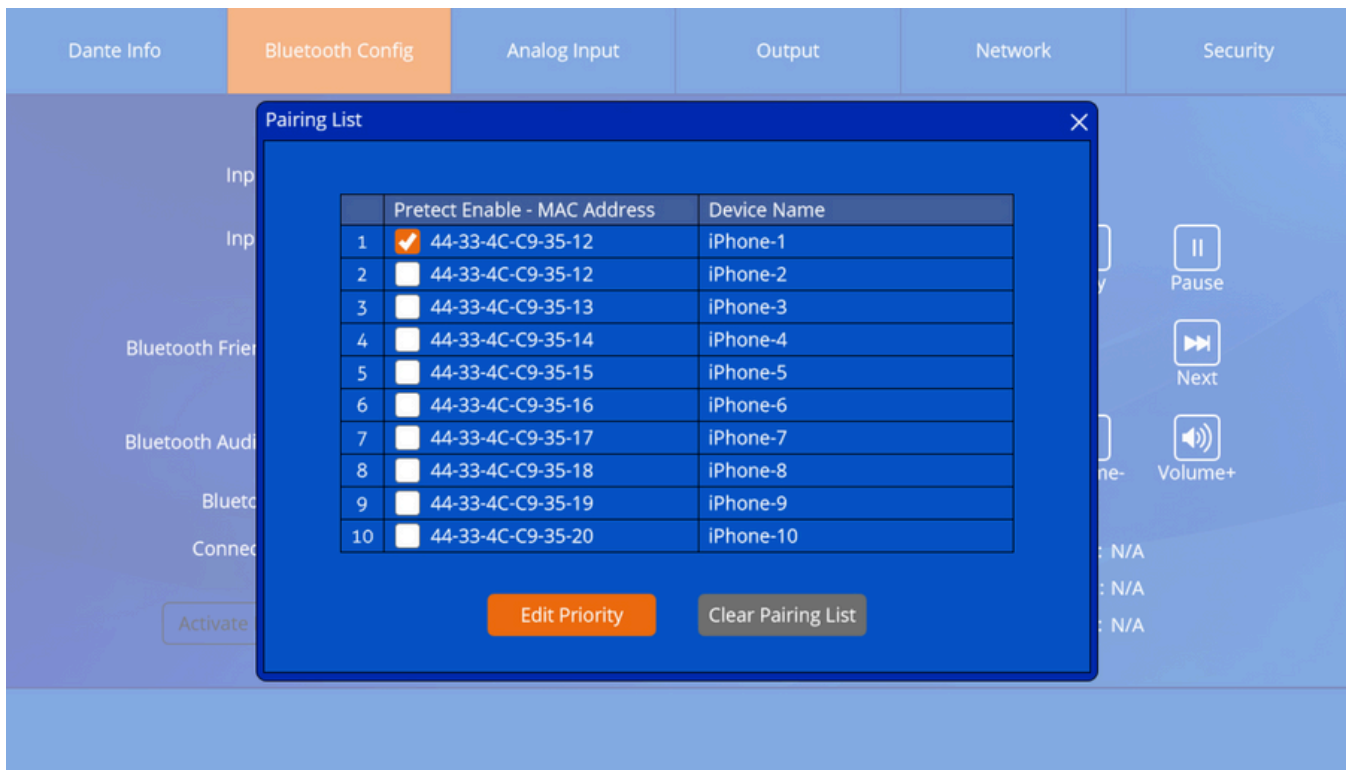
Dante Info | Bluetooth Config | Analog Input | Output | Network | Security

Inp
Inp
Bluetooth Frie
Bluetooth Audi
Blueto
Connec
Activate

Pairing List

| | Pretect Enable - MAC Address | Device Name |
|---|---|---|
| 1 | ☑ 44-33-4C-C9-35-12 | iPhone-1 |
| 2 | ☐ 44-33-4C-C9-35-12 | iPhone-2 |
| 3 | ☐ 44-33-4C-C9-35-13 | iPhone-3 |
| 4 | ☐ 44-33-4C-C9-35-14 | iPhone-4 |
| 5 | ☐ 44-33-4C-C9-35-15 | iPhone-5 |
| 6 | ☐ 44-33-4C-C9-35-16 | iPhone-6 |
| 7 | ☐ 44-33-4C-C9-35-17 | iPhone-7 |
| 8 | ☐ 44-33-4C-C9-35-18 | iPhone-8 |
| 9 | ☐ 44-33-4C-C9-35-19 | iPhone-9 |
| 10 | ☐ 44-33-4C-C9-35-20 | iPhone-10 |

Edit Priority
Clear Pairing List

y
Pause
Next
ne-
Volume+
: N/A
: N/A
: N/A